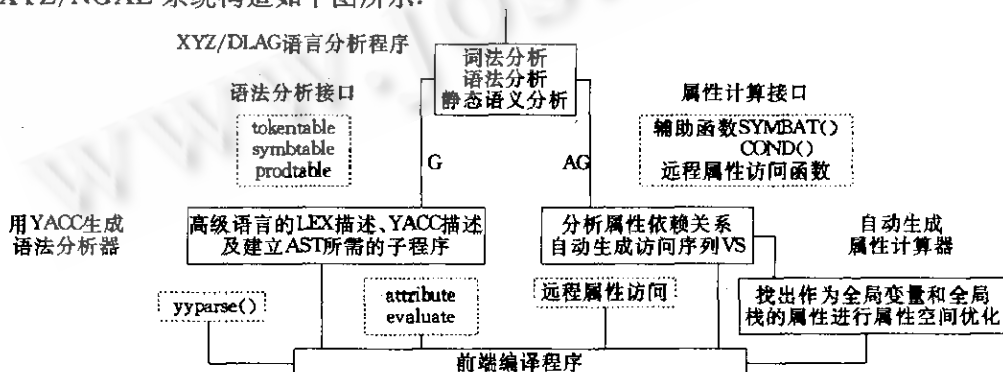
XYZ/NGAE 系统构造如下图所示:

XYZ/DLAG语言分析程序

词法分析
语法分析
静态语义分析

语法分析接口

属性计算接口

tokentable
symbtable
prodtable

G

AG

辅助函数SYMBAT()
COND()
远程属性访问函数

用YACC生成语法分析器

高级语言的LEX描述、YACC描述及建立AST所需的子程序

分析属性依赖关系
自动生成访问序列VS

自动生成属性计算器

yyparse()

attribute
evaluate

远程属性访问

找出作为全局变量和全局栈的属性进行属性空间优化

前端编译程序